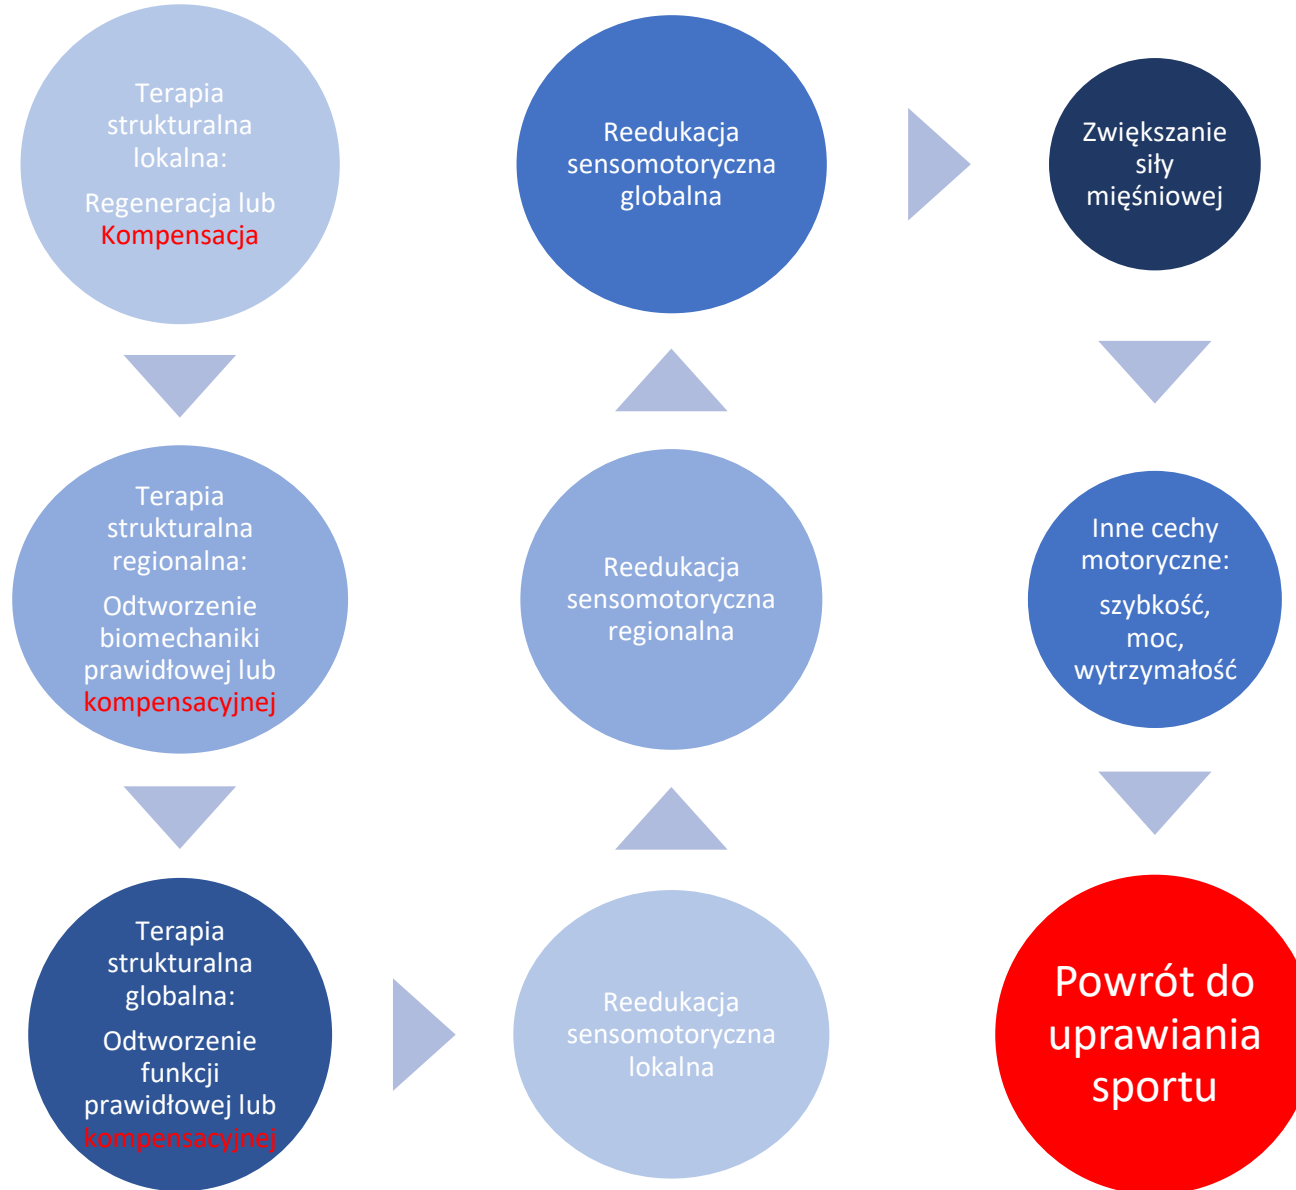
Terapia strukturalna lokalna:

Regeneracja lub Kompensacja

Terapia strukturalna regionalna:

Odtworzenie biomechaniki prawidłowej lub kompensacyjnej

Terapia strukturalna globalna:

Odtworzenie funkcji prawidłowej lub kompensacyjnej

Reedukacja sensomotoryczna lokalna

Reedukacja sensomotoryczna regionalna

Reedukacja sensomotoryczna globalna

Zwiększanie siły mięśniowej

Inne cechy motoryczne:

szybkość, moc, wytrzymałość

Powrót do uprawiania sportu